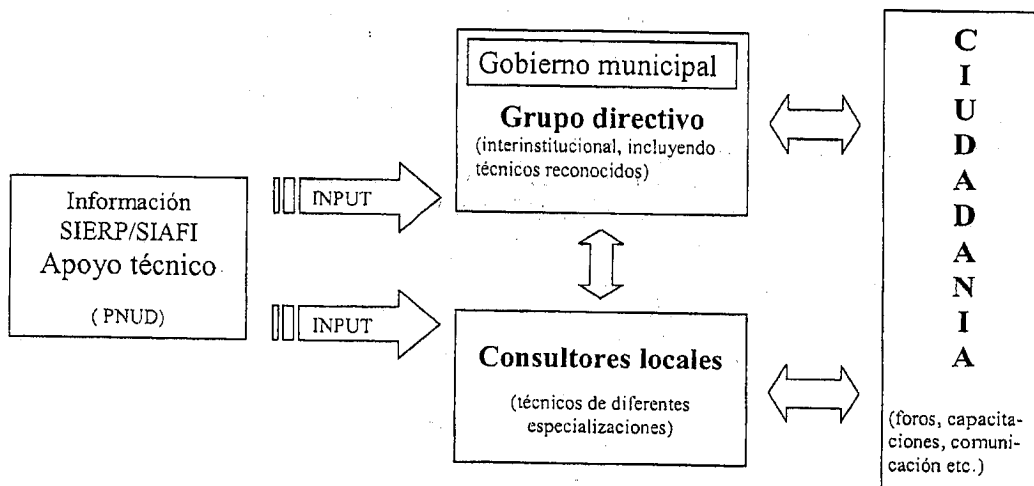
Información SIERP/SIAFI Apoyo técnico

( PNUD)

INPUT

INPUT

Gobierno municipal

Grupo directivo

(interinstitucional, incluyendo técnicos reconocidos)

Consultores locales

(técnicos de diferentes especializaciones)

C I U D A D A N I A

(foros, capacitaciones, comunicación etc.)